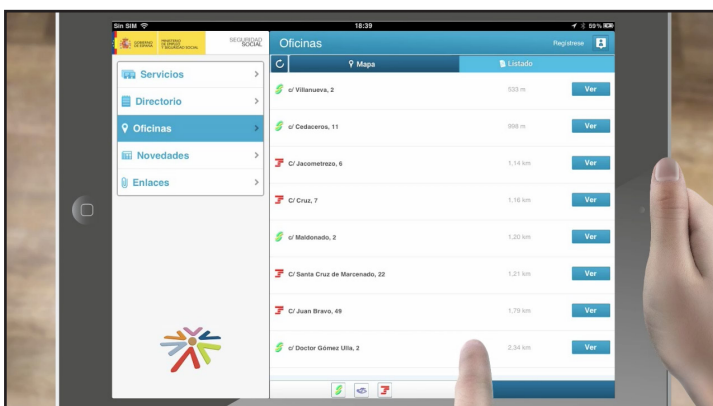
Sin SIM

18:39

59 %

GOBIERNO DE ESPAÑA

MINISTERIO DE EMPLEO Y SEGURIDAD SOCIAL

SEGURIDAD SOCIAL

Oficinas

Registrese

Mapa

Listado

Servicios

Directorio

Oficinas

Novedades

Enlaces

c/ Villanueva, 2 533 m Ver

c/ Cedaceros, 11 998 m Ver

C/ Jacometrezo, 6 1,14 km Ver

C/ Cruz, 7 1,16 km Ver

c/ Maldonado, 2 1,20 km Ver

C/ Santa Cruz de Marcenado, 22 1,21 km Ver

C/ Juan Bravo, 49 1,70 km Ver

c/ Doctor Gómez Ulla, 2 2,34 km Ver